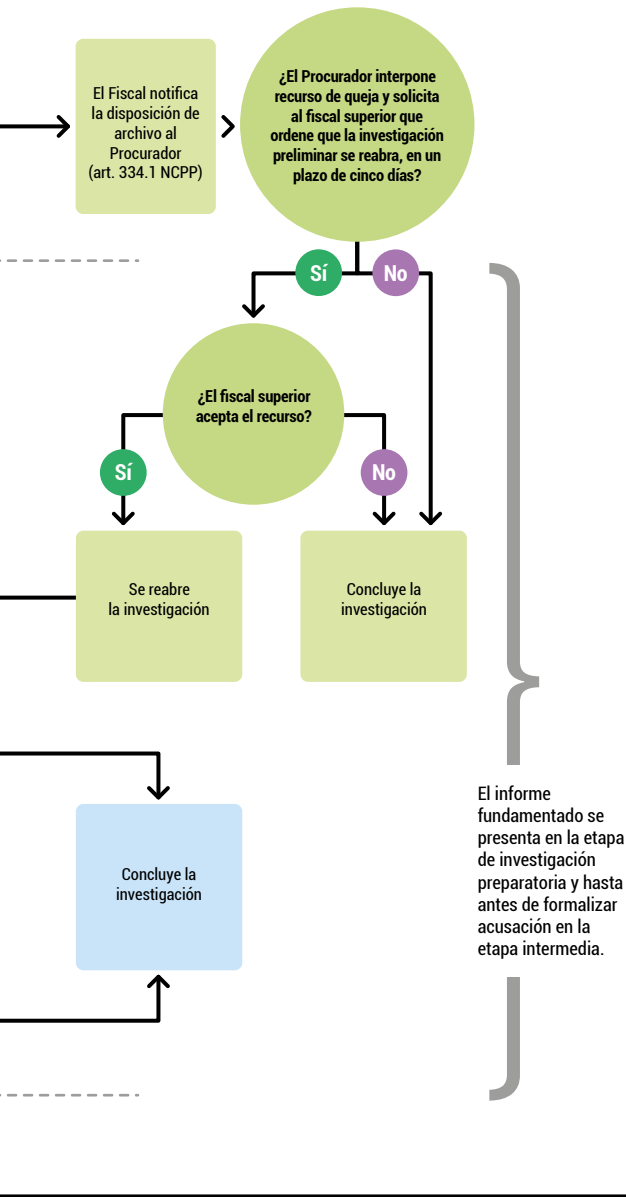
El Fiscal notifica la disposición de archivo al Procurador (art. 334.1 NCPP)

¿El Procurador interpone recurso de queja y solicita al fiscal superior que ordene que la investigación preliminar se reabra, en un plazo de cinco días?

Sí

No

¿El fiscal superior acepta el recurso?

Sí

No

Se reabre la investigación

Concluye la investigación

Concluye la investigación

El informe fundamentado se presenta en la etapa de investigación preparatoria y hasta antes de formalizar acusación en la etapa intermedia.